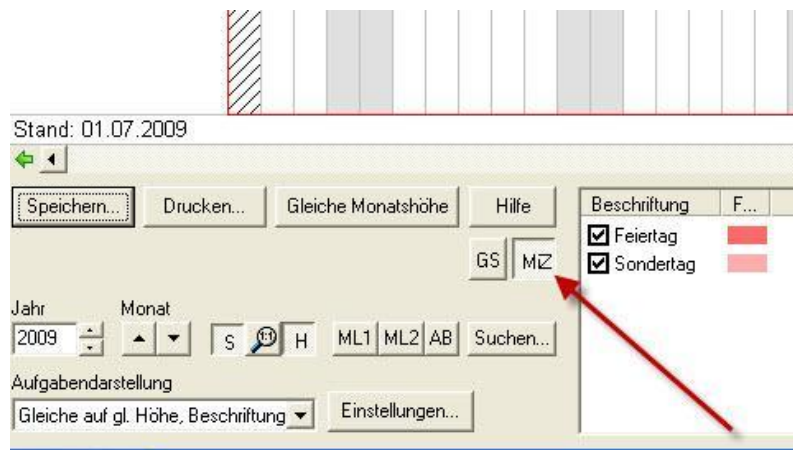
Stand: 01.07.2009

Speichern... | Drucken... | Gleiche Monatshöhe | Hilfe

GS | MZ

Jahr
2009

Monat

S | H

ML1 | ML2 | AB | Suchen...

Aufgabendarstellung
Gleiche auf gl. Höhe, Beschriftung

Einstellungen...

| Beschriftung | F... |
|---|---|
| ☑ Feiertag | |
| ☑ Sondertag | |